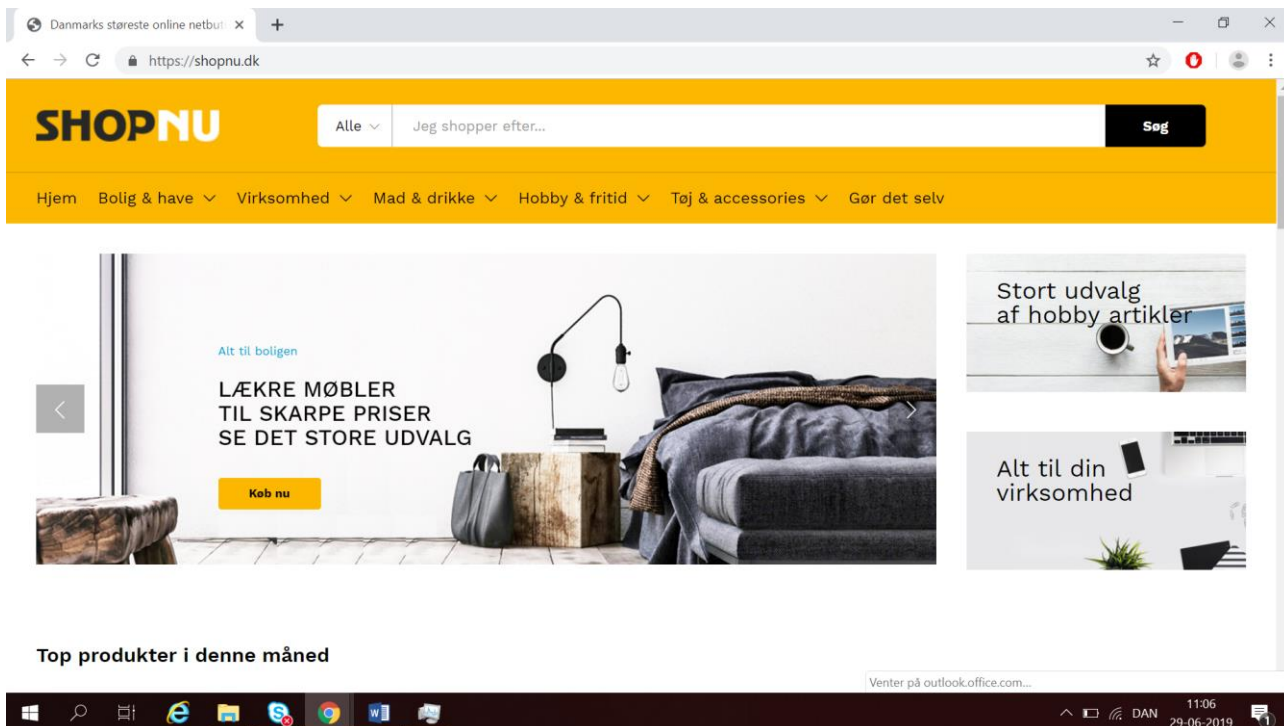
Danmarks største online netbut ×
https://shopnu.dk

SHOPNU

Alle

Jeg shopper efter...

Søg

Hjem Bolig & have Virksomhed Mad & drikke Hobby & fritid Tøj & accessories Gør det selv

Alt til boligen

LÆKRE MØBLER
TIL SKARPE PRISER
SE DET STORE UDVALG

Køb nu

Stort udvalg af hobby artikler

Alt til din virksomhed

Top produkter i denne måned

Venter på outlook.office.com...

DAN 11:06 29-06-2019